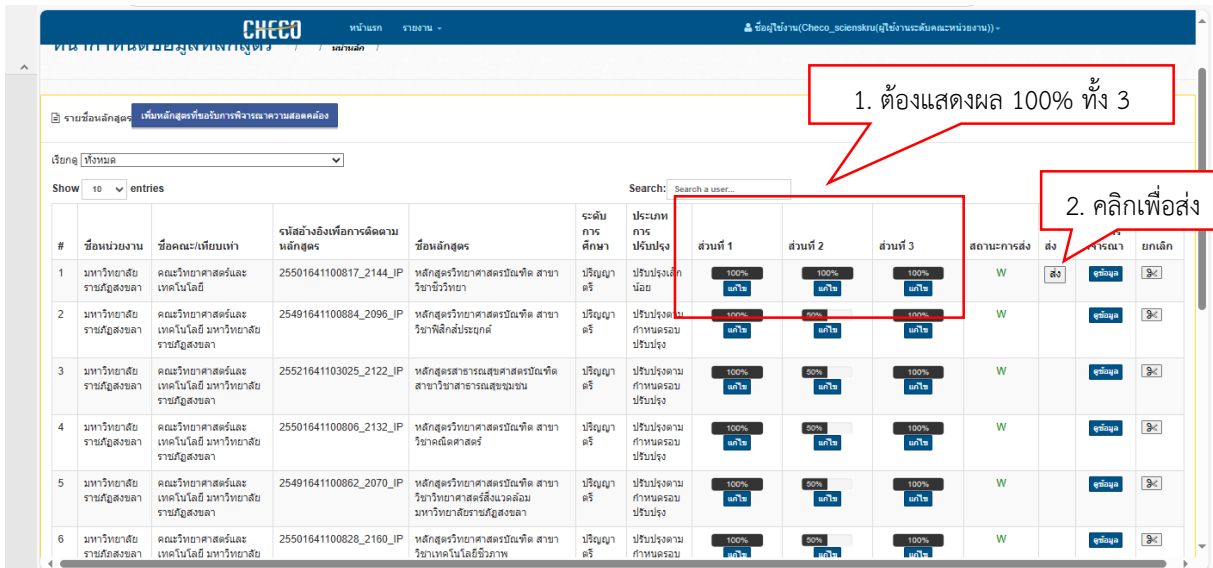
CHECO หน้าแรก รายงาน ▾ ชื่อผู้ใช้งาน(Checo_scienskru(ผู้ใช้งานระดับคณะ/หน่วยงาน)) ▾

หน้าค้นหาข้อมูลหลักสูตร / หน้าหลัก /

1. ต้องแสดงผล 100% ทั้ง 3

รายชื่อหลักสูตร เพิ่มหลักสูตรที่ขอรับการพิจารณาความสอดคล้อง

เรียงดู ทั้งหมด

2. คลิกเพื่อส่ง

Show 10 entries

Search: Search a user...

| # | ชื่อหน่วยงาน | ชื่อคณะ/เทียบเท่า | รหัสอ้างอิงเพื่อการติดตามหลักสูตร | ชื่อหลักสูตร | ระดับการศึกษา | ประเภทการปรับปรุง | ส่วนที่ 1 | ส่วนที่ 2 | ส่วนที่ 3 | สถานะการส่ง | ส่ง | พิจารณา | ยกเลิก |
|---|---|---|---|---|---|---|---|---|---|---|---|---|---|
| 1 | มหาวิทยาลัยราชภัฏสงขลา | คณะวิทยาศาสตร์และเทคโนโลยี | 25501641100817_2144_IP | หลักสูตรวิทยาศาสตรบัณฑิต สาขาวิชาชีววิทยา | ปริญญาตรี | ปรับปรุงเล็กน้อย | 100% แก้ไข | 100% แก้ไข | 100% แก้ไข | W | ส่ง | ดูข้อมูล | |
| 2 | มหาวิทยาลัยราชภัฏสงขลา | คณะวิทยาศาสตร์และเทคโนโลยี มหาวิทยาลัยราชภัฏสงขลา | 25491641100884_2096_IP | หลักสูตรวิทยาศาสตรบัณฑิต สาขาวิชาฟิสิกส์ประยุกต์ | ปริญญาตรี | ปรับปรุงตามกำหนดรอบปรับปรุง | 100% แก้ไข | 50% แก้ไข | 100% แก้ไข | W | | ดูข้อมูล | |
| 3 | มหาวิทยาลัยราชภัฏสงขลา | คณะวิทยาศาสตร์และเทคโนโลยี มหาวิทยาลัยราชภัฏสงขลา | 25521641103025_2122_IP | หลักสูตรสาธารณสุขศาสตรบัณฑิต สาขาวิชาสาธารณสุขชุมชน | ปริญญาตรี | ปรับปรุงตามกำหนดรอบปรับปรุง | 100% แก้ไข | 50% แก้ไข | 100% แก้ไข | W | | ดูข้อมูล | |
| 4 | มหาวิทยาลัยราชภัฏสงขลา | คณะวิทยาศาสตร์และเทคโนโลยี มหาวิทยาลัยราชภัฏสงขลา | 25501641100806_2132_IP | หลักสูตรวิทยาศาสตรบัณฑิต สาขาวิชาคณิตศาสตร์ | ปริญญาตรี | ปรับปรุงตามกำหนดรอบปรับปรุง | 100% แก้ไข | 50% แก้ไข | 100% แก้ไข | W | | ดูข้อมูล | |
| 5 | มหาวิทยาลัยราชภัฏสงขลา | คณะวิทยาศาสตร์และเทคโนโลยี มหาวิทยาลัยราชภัฏสงขลา | 25491641100862_2070_IP | หลักสูตรวิทยาศาสตรบัณฑิต สาขาวิชาวิทยาศาสตร์สิ่งแวดล้อม มหาวิทยาลัยราชภัฏสงขลา | ปริญญาตรี | ปรับปรุงตามกำหนดรอบปรับปรุง | 100% แก้ไข | 100% แก้ไข | 100% แก้ไข | W | | ดูข้อมูล | |
| 6 | มหาวิทยาลัยราชภัฏสงขลา | คณะวิทยาศาสตร์และเทคโนโลยี มหาวิทยาลัย | 25501641100828_2160_IP | หลักสูตรวิทยาศาสตรบัณฑิต สาขาวิชาเทคโนโลยีชีวภาพ | ปริญญาตรี | ปรับปรุงตามกำหนดรอบ | 100% แก้ไข | 50% แก้ไข | 100% แก้ไข | W | | ดูข้อมูล | |